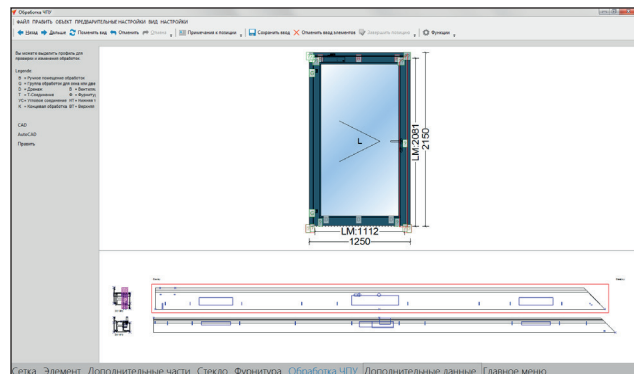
Обработка ЧПУ

ФАЙЛ ПРАВИТЬ ОБЪЕКТ ПРЕДВАРИТЕЛЬНЫЕ НАСТРОЙКИ ВИД НАСТРОЙКИ

Назад Дальше Поменять вид Отменить Длина Примечания к позиции Сохранить ввод Отменить ввод элементов Завершить позицию Функции

Вы можете выделить профиль для проверки и изменения обработок.

Legende:
R = Ручная позиция обработки
G = Группа обработки для окна или две
D = Дренаж В = Вентиляц
T = T-Соединение Ф = Фурнитур
УС = Угловое соединение НГ = Нижняя г
К = Концевая обработка ВГ = Верхняя г

CAD
AutoCAD
Править

L

LM:2081
2150
LM:1112
1250

Сетка Элемент Дополнительные части Стекло Фурнитура Обработка ЧПУ Дополнительные данные Главное меню